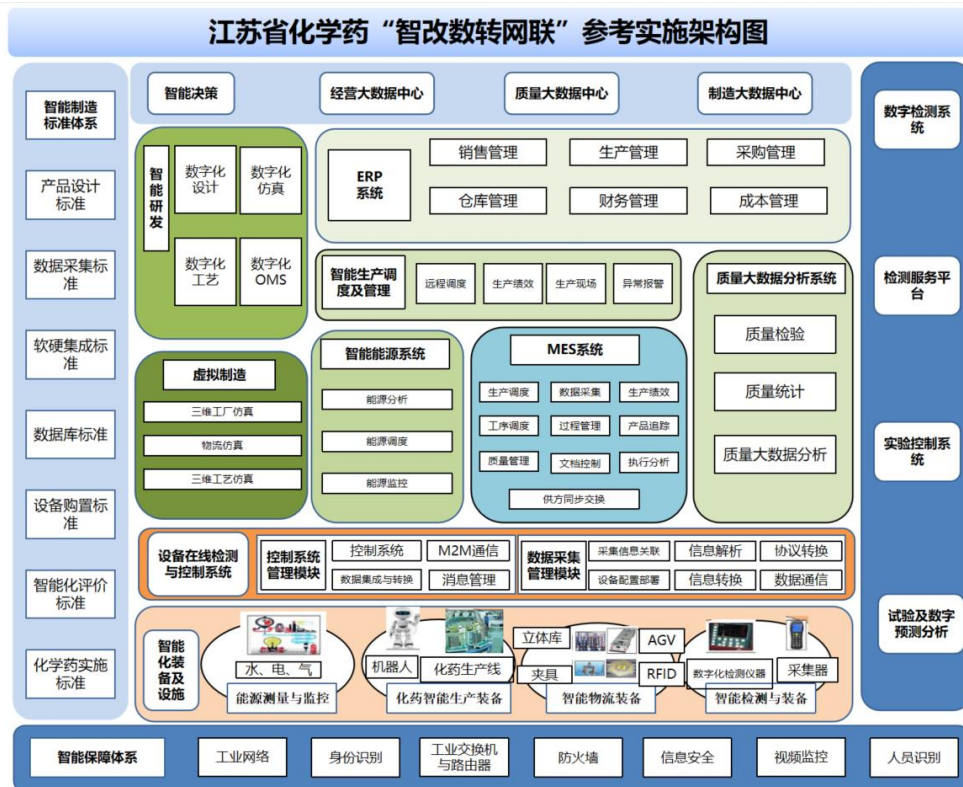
江苏省化学药“智改数转网联”参考实施架构图

智能制造标准体系

产品设计标准

数据采集标准

软硬集成标准

数据库标准

设备购置标准

智能化评价标准

化学药实施标准

智能决策

经营大数据中心

质量大数据中心

制造大数据中心

智能研发

数字化设计

数字化仿真

数字化工艺

数字化OMS

ERP系统

销售管理

生产管理

采购管理

仓库管理

财务管理

成本管理

智能生产调度及管理

远程调度

生产绩效

生产现场

异常报警

质量大数据分析系统

质量检验

质量统计

质量大数据分析

虚拟制造

三维工厂仿真

物流仿真

三维工艺仿真

智能能源系统

能源分析

能源调度

能源监控

MES系统

生产调度

数据采集

生产绩效

工序调度

过程管理

产品追踪

质量管理

文档控制

执行分析

供方同步交换

设备在线检测与控制系统

控制系统管理模块

控制系统

M2M通信

数据集成与转换

消息管理

数据采集管理模块

采集信息关联

信息解析

协议转换

设备配置部署

信息转换

数据通信

智能化装备及设施

水、电、气

能源测量与监控

机器人

化药生产线

化药智能生产装备

立体库

AGV

夹具

RFID

智能物流装备

数字化检测仪器

采集器

智能检测与装备

数字检测系统

检测服务平台

实验控制系统

试验及数字预测分析

智能保障体系

工业网络

身份识别

工业交换机与路由器

防火墙

信息安全

视频监控

人员识别